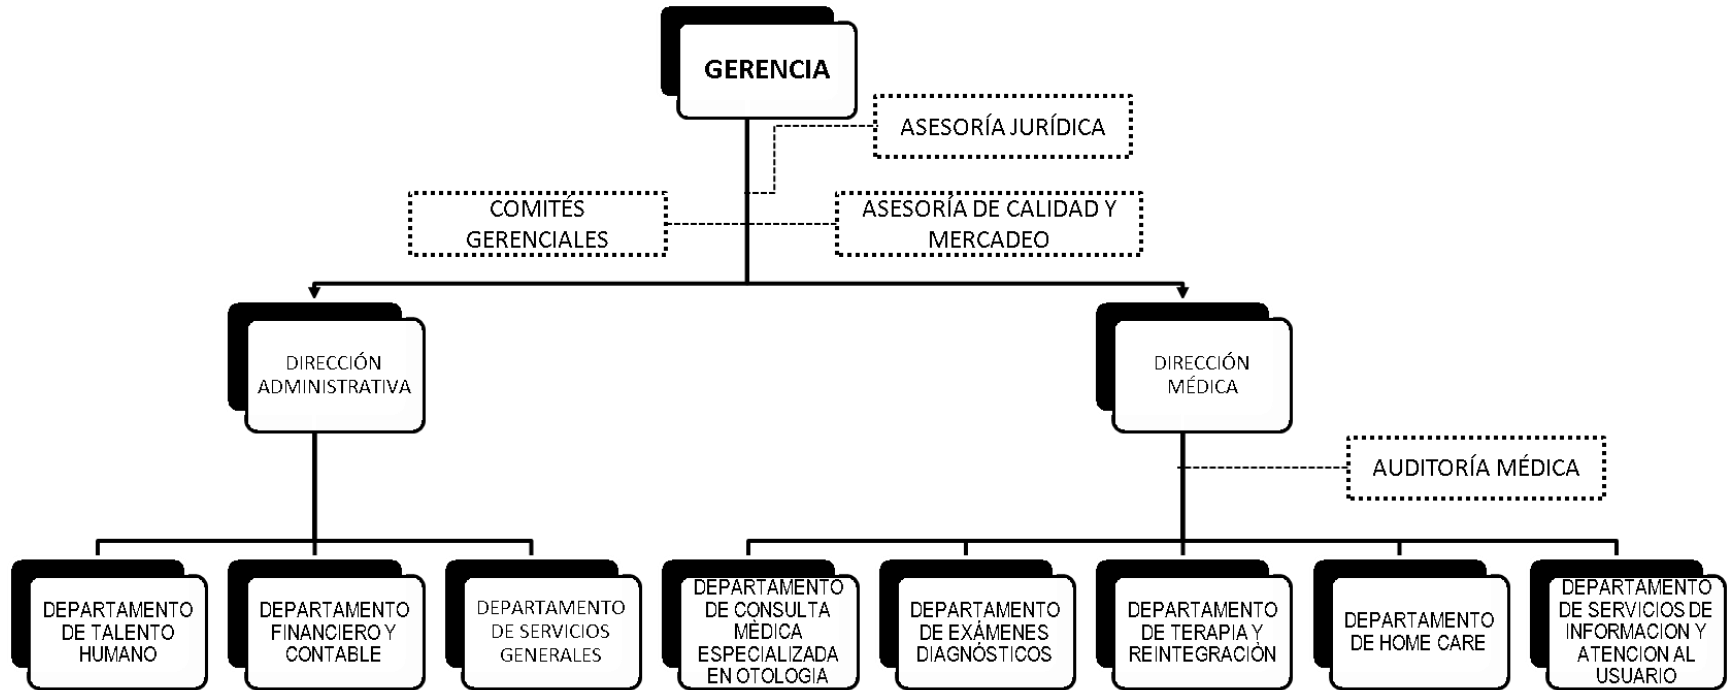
GERENCIA

ASESORÍA JURÍDICA

COMITÉS GERENCIALES

ASESORÍA DE CALIDAD Y MERCADEO

DIRECCIÓN ADMINISTRATIVA

DIRECCIÓN MÉDICA

AUDITORÍA MÉDICA

DEPARTAMENTO DE TALENTO HUMANO

DEPARTAMENTO FINANCIERO Y CONTABLE

DEPARTAMENTO DE SERVICIOS GENERALES

DEPARTAMENTO DE CONSULTA MÈDICA ESPECIALIZADA EN OTOLOGIA

DEPARTAMENTO DE EXÁMENES DIAGNÓSTICOS

DEPARTAMENTO DE TERAPIA Y REINTEGRACIÓN

DEPARTAMENTO DE HOME CARE

DEPARTAMENTO DE SERVICIOS DE INFORMACION Y ATENCION AL USUARIO